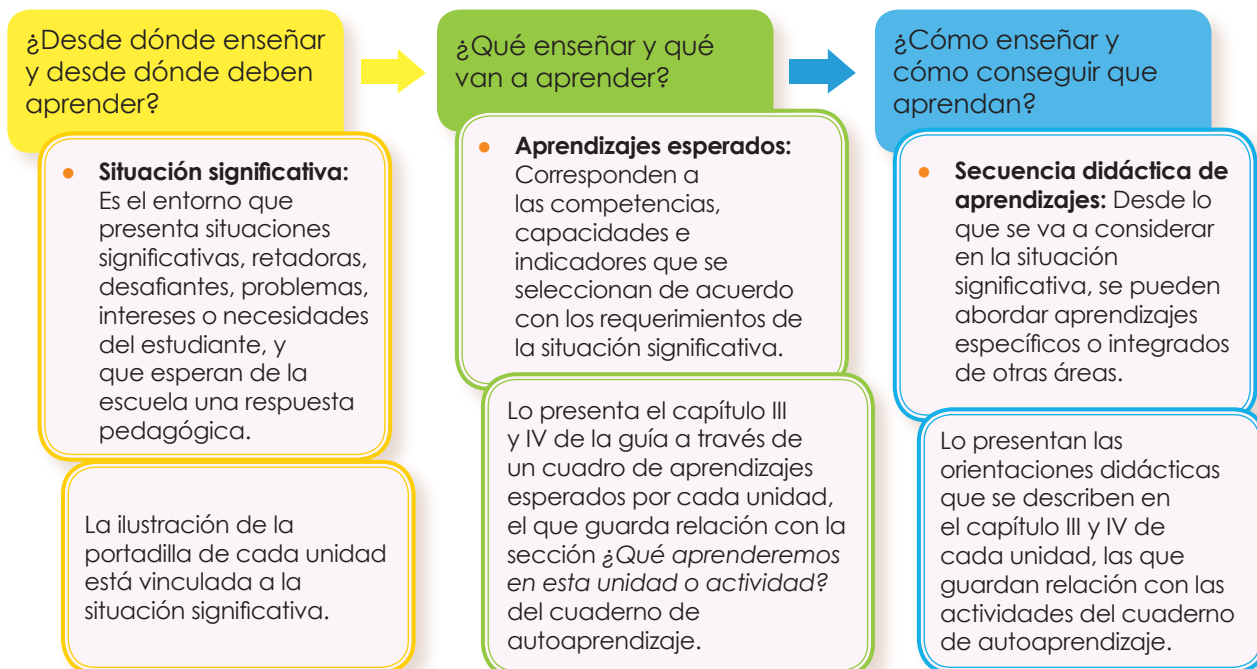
¿Desde dónde enseñar y desde dónde deben aprender?

• **Situación significativa:** Es el entorno que presenta situaciones significativas, retadoras, desafiantes, problemas, intereses o necesidades del estudiante, y que esperan de la escuela una respuesta pedagógica.

La ilustración de la portadilla de cada unidad está vinculada a la situación significativa.

¿Qué enseñar y qué van a aprender?

• **Aprendizajes esperados:** Corresponden a las competencias, capacidades e indicadores que se seleccionan de acuerdo con los requerimientos de la situación significativa.

Lo presenta el capítulo III y IV de la guía a través de un cuadro de aprendizajes esperados por cada unidad, el que guarda relación con la sección *¿Qué aprenderemos en esta unidad o actividad?* del cuaderno de autoaprendizaje.

¿Cómo enseñar y cómo conseguir que aprendan?

• **Secuencia didáctica de aprendizajes:** Desde lo que se va a considerar en la situación significativa, se pueden abordar aprendizajes específicos o integrados de otras áreas.

Lo presentan las orientaciones didácticas que se describen en el capítulo III y IV de cada unidad, las que guardan relación con las actividades del cuaderno de autoaprendizaje.